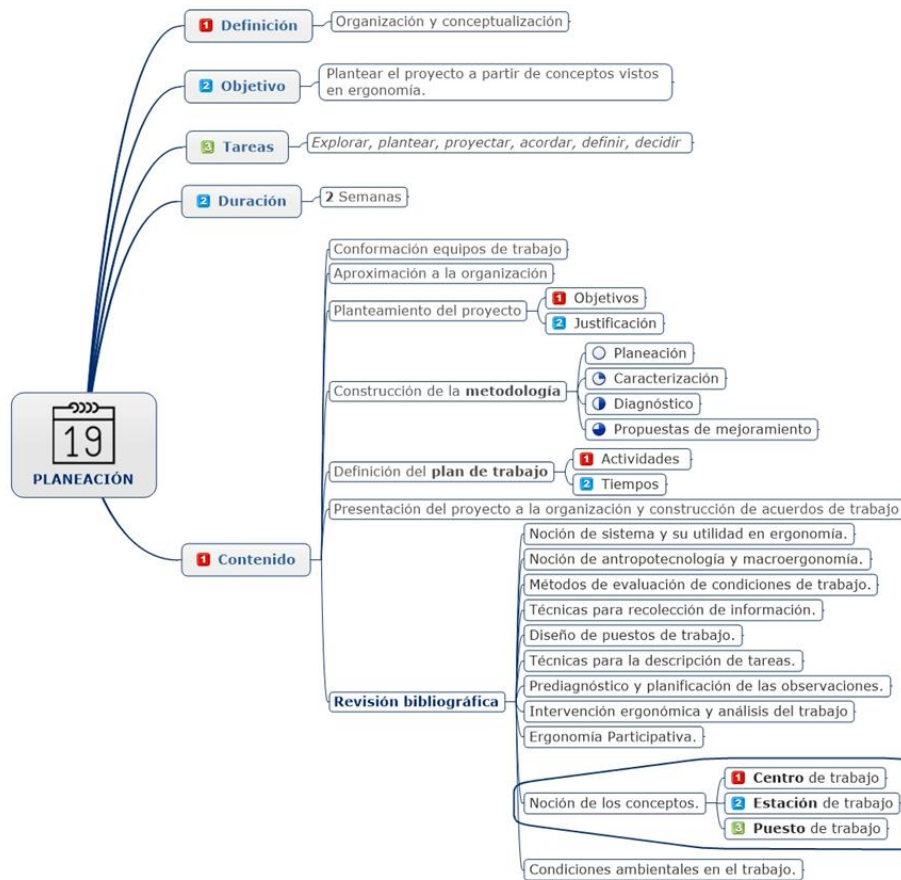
1 Definición
Organización y conceptualización

2 Objetivo
Plantear el proyecto a partir de conceptos vistos en ergonomía.

3 Tareas
Explorar, plantear, proyectar, acordar, definir, decidir

2 Duración
2 Semanas

19
PLANEACIÓN

1 Contenido
Conformación equipos de trabajo
Aproximación a la organización
Planteamiento del proyecto
1 Objetivos
2 Justificación
Construcción de la metodología
Planeación
Caracterización
Diagnóstico
Propuestas de mejoramiento
Definición del plan de trabajo
1 Actividades
2 Tiempos
Presentación del proyecto a la organización y construcción de acuerdos de trabajo
Revisión bibliográfica
Noción de sistema y su utilidad en ergonomía.
Noción de antropotecnología y macroergonomía.
Métodos de evaluación de condiciones de trabajo.
Técnicas para recolección de información.
Diseño de puestos de trabajo.
Técnicas para la descripción de tareas.
Prediagnóstico y planificación de las observaciones.
Intervención ergonómica y análisis del trabajo
Ergonomía Participativa.
Noción de los conceptos.
1 Centro de trabajo
2 Estación de trabajo
3 Puesto de trabajo
Condiciones ambientales en el trabajo.